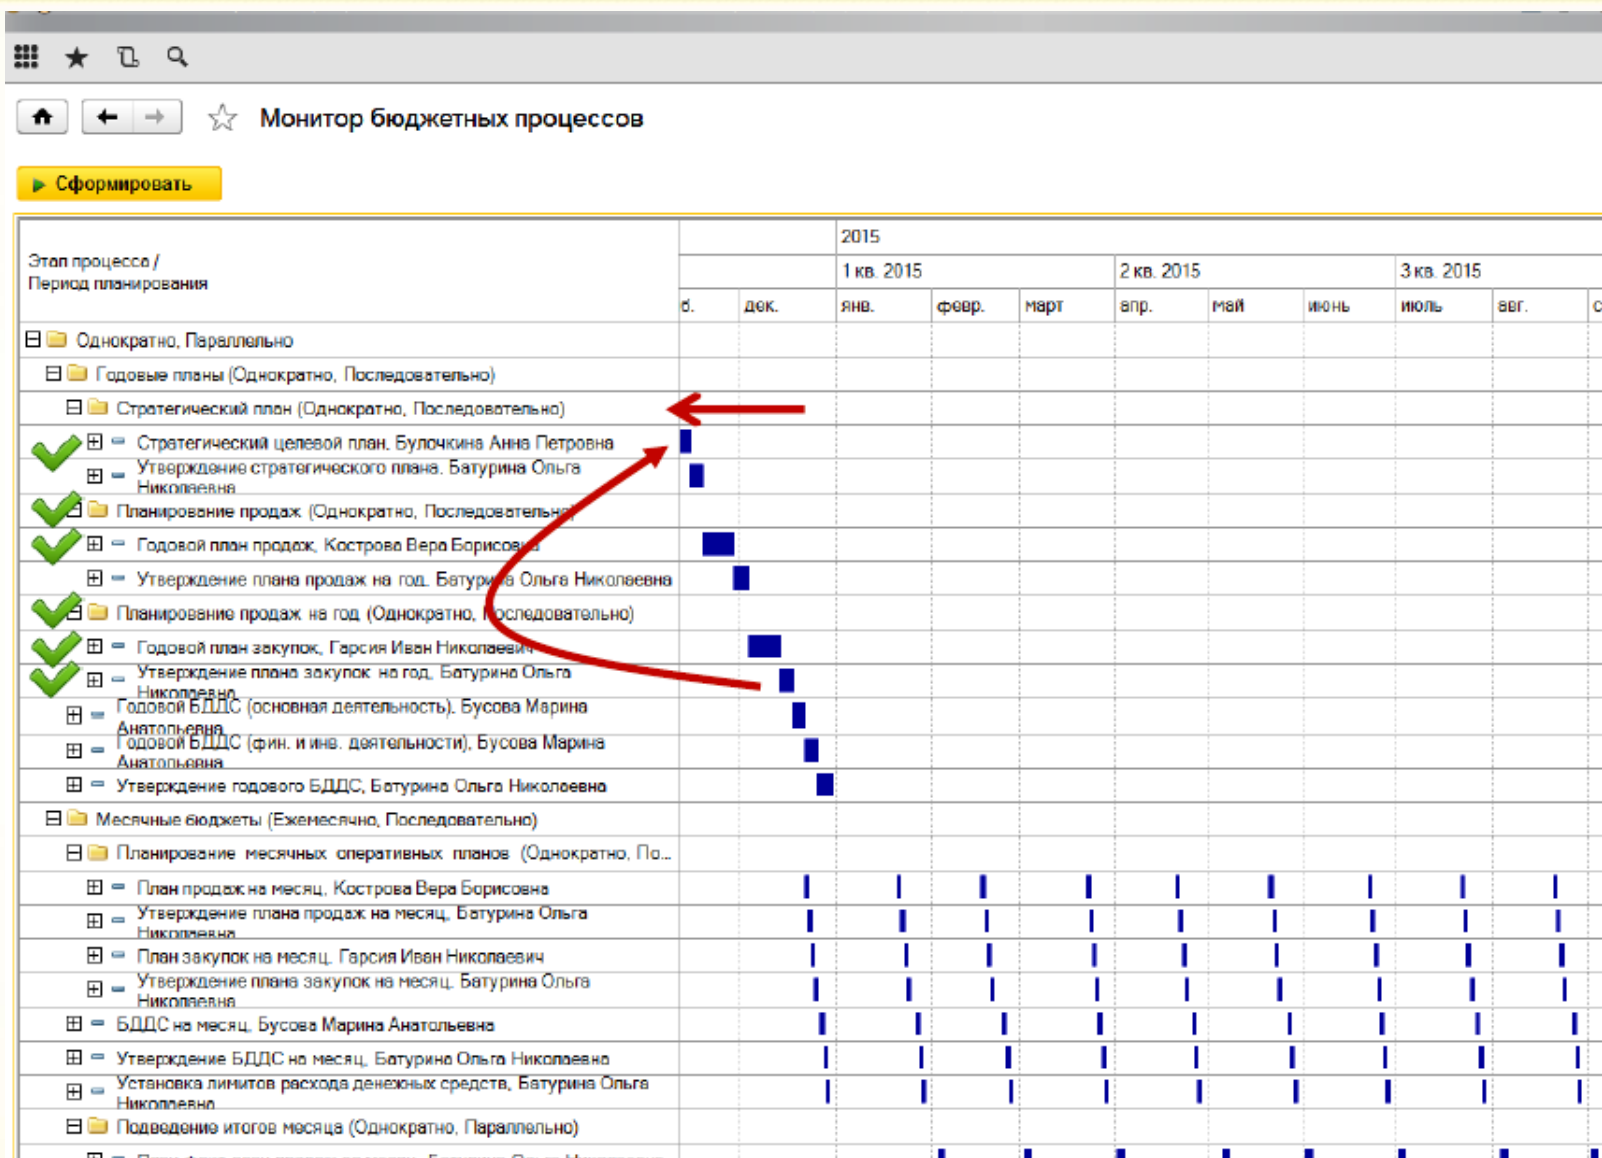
Монитор бюджетных процессов

Сформировать

| Этап процесса / Период планирования | | | 2015 | | | | | | | | |
|---|---|---|---|---|---|---|---|---|---|---|---|
| | | | 1 кв. 2015 | | | 2 кв. 2015 | | | 3 кв. 2015 | | |
| | ь. | дек. | янв. | февр. | март | апр. | май | июнь | июль | авг. | с |
| Однократно, Параллельно | | | | | | | | | | | |
| Годовые планы (Однократно, Последовательно) | | | | | | | | | | | |
| Стратегический план (Однократно, Последовательно) | | | | | | | | | | | |
| Стратегический целевой план, Булочкина Анна Петровна | | | | | | | | | | | |
| Утверждение стратегического плана, Батурина Ольга Николаевна | | | | | | | | | | | |
| Планирование продаж (Однократно, Последовательно) | | | | | | | | | | | |
| Годовой план продаж, Кострова Вера Борисовна | | | | | | | | | | | |
| Утверждение плана продаж на год, Батурина Ольга Николаевна | | | | | | | | | | | |
| Планирование продаж на год (Однократно, Последовательно) | | | | | | | | | | | |
| Годовой план закупок, Гарсия Иван Николаевич | | | | | | | | | | | |
| Утверждение плана закупок на год, Батурина Ольга Николаевна | | | | | | | | | | | |
| Годовой БДДС (основная деятельность), Бусова Марина Анатольевна | | | | | | | | | | | |
| Годовой БДДС (фин. и инв. деятельности), Бусова Марина Анатольевна | | | | | | | | | | | |
| Утверждение годового БДДС, Батурина Ольга Николаевна | | | | | | | | | | | |
| Месячные бюджеты (Ежемесячно, Последовательно) | | | | | | | | | | | |
| Планирование месячных оперативных планов (Однократно, По... | | | | | | | | | | | |
| План продаж на месяц, Кострова Вера Борисовна | | | | | | | | | | | |
| Утверждение плана продаж на месяц, Батурина Ольга Николаевна | | | | | | | | | | | |
| План закупок на месяц, Гарсия Иван Николаевич | | | | | | | | | | | |
| Утверждение плана закупок на месяц, Батурина Ольга Николаевна | | | | | | | | | | | |
| БДДС на месяц, Бусова Марина Анатольевна | | | | | | | | | | | |
| Утверждение БДДС на месяц, Батурина Ольга Николаевна | | | | | | | | | | | |
| Установка лимитов расхода денежных средств, Батурина Ольга Николаевна | | | | | | | | | | | |
| Подведение итогов месяца (Однократно, Параллельно) | | | | | | | | | | | |
| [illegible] | | | | | | | | | | | |